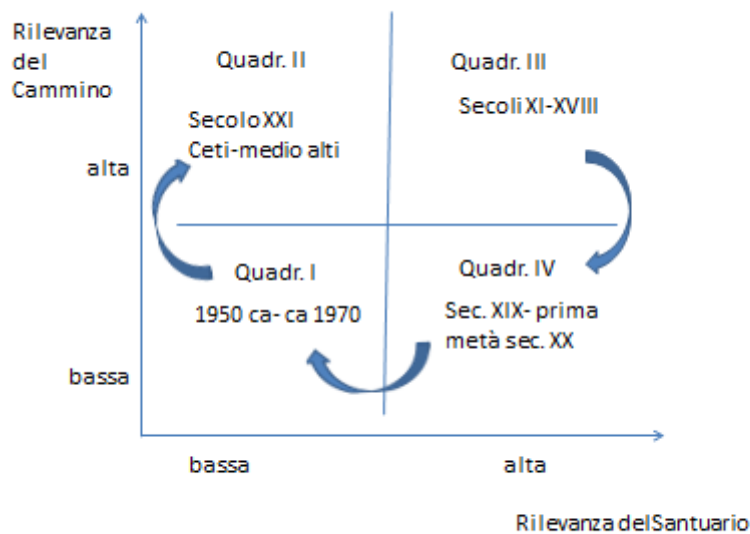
Rilevanza del Cammino

Quadr. II

Secolo XXI
Ceti-medio alti

Quadr. III

Secoli XI-XVIII

alta

Quadr. I

1950 ca- ca 1970

Quadr. IV

Sec. XIX- prima metà sec. XX

bassa

bassa

alta

Rilevanza del Santuario